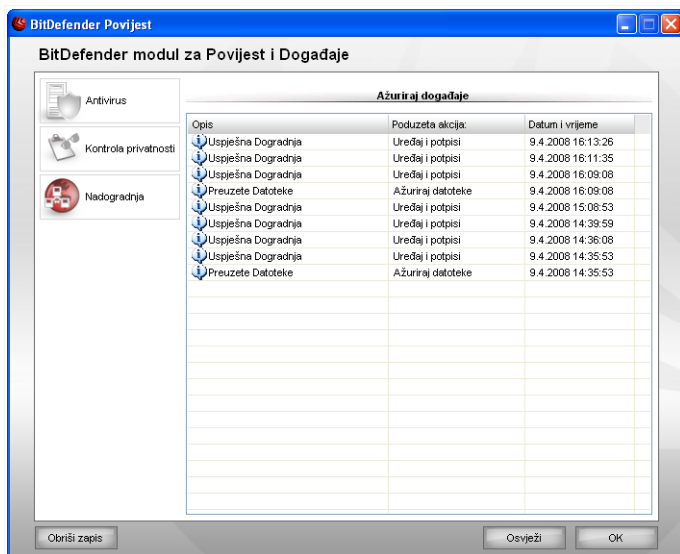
BitDefender Povijest

BitDefender modul za Povijest i Događaje

Antivirus

Kontrola privatnosti

Nadogradnja

Ažuriraj događaje

| Opis | Poduzeta akcija: | Datum i vrijeme |
|---|---|---|
| Uspješna Dogradnja | Uređaj i potpisi | 9.4.2008 16:13:26 |
| Uspješna Dogradnja | Uređaj i potpisi | 9.4.2008 16:11:35 |
| Uspješna Dogradnja | Uređaj i potpisi | 9.4.2008 16:09:08 |
| Preuzete Datoteke | Ažuriraj datoteke | 9.4.2008 16:09:08 |
| Uspješna Dogradnja | Uređaj i potpisi | 9.4.2008 15:08:53 |
| Uspješna Dogradnja | Uređaj i potpisi | 9.4.2008 14:39:59 |
| Uspješna Dogradnja | Uređaj i potpisi | 9.4.2008 14:36:08 |
| Uspješna Dogradnja | Uređaj i potpisi | 9.4.2008 14:35:53 |
| Preuzete Datoteke | Ažuriraj datoteke | 9.4.2008 14:35:53 |

Obriši zapis

Osvježi

OK